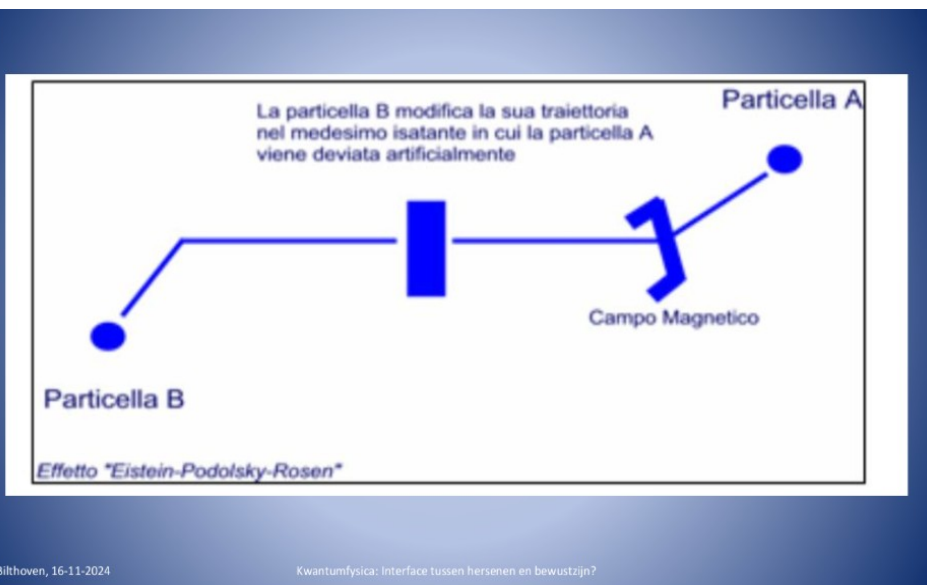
La particella B modifica la sua traiettoria nel medesimo isatante in cui la particella A viene deviata artificialmente

Particella A

Campo Magnetico

Particella B

Effetto "Eistein-Podolsky-Rosen"

Bilthoven, 16-11-2024

Kwantumfysica: Interface tussen hersenen en bewustzijn?